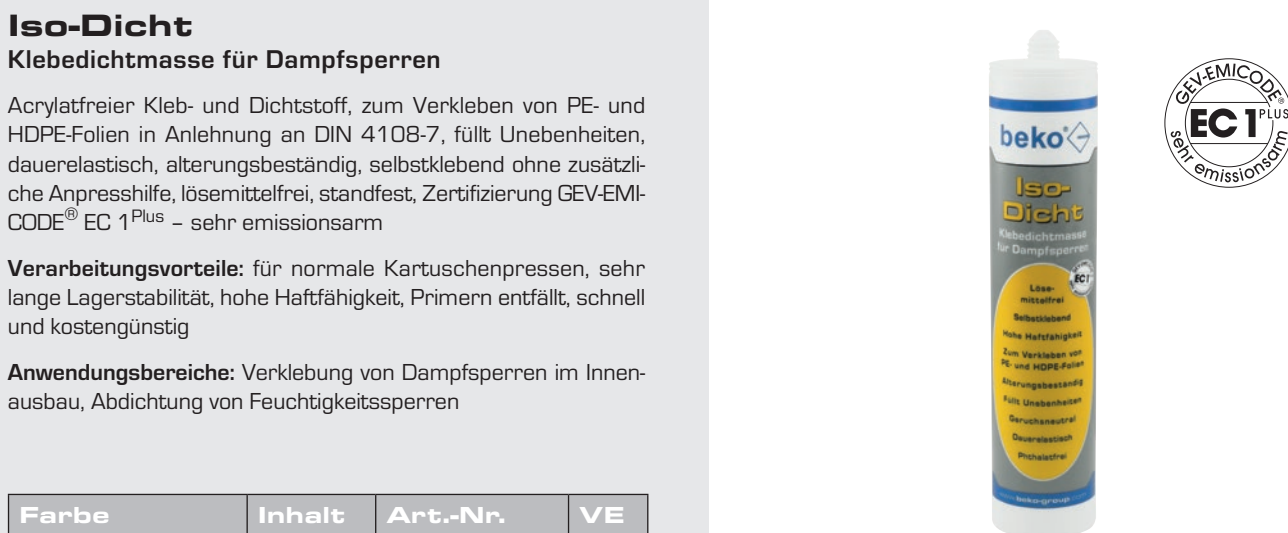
Iso-Dicht
Klebedichtmasse für Dampfsperren

Acrylatfreier Kleb- und Dichtstoff, zum Verkleben von PE- und HDPE-Folien in Anlehnung an DIN 4108-7, füllt Unebenheiten, dauerelastisch, alterungsbeständig, selbstklebend ohne zusätzliche Anpresshilfe, lösemittelfrei, standfest, Zertifizierung GEV-EMICODE® EC 1$^{Plus}$ – sehr emissionsarm

Verarbeitungsvorteile: für normale Kartuschenpressen, sehr lange Lagerstabilität, hohe Haftfähigkeit, Primern entfällt, schnell und kostengünstig

Anwendungsbereiche: Verklebung von Dampfsperren im Innenausbau, Abdichtung von Feuchtigkeitssperren

| Farbe | Inhalt | Art.-Nr. | VE |
|---|---|---|---|

beko
Iso-Dicht
Klebedichtmasse für Dampfsperren
EC1
Lösemittelfrei
Selbstklebend
Hohe Haftfähigkeit
Zum Verkleben von PE- und HDPE-Folien
Alterungsbeständig
Füllt Unebenheiten
Geruchsneutral
Dauerelastisch
Phthalatfrei
beko-group

GEV-EMICODE®
EC 1 PLUS
sehr emissionsarm